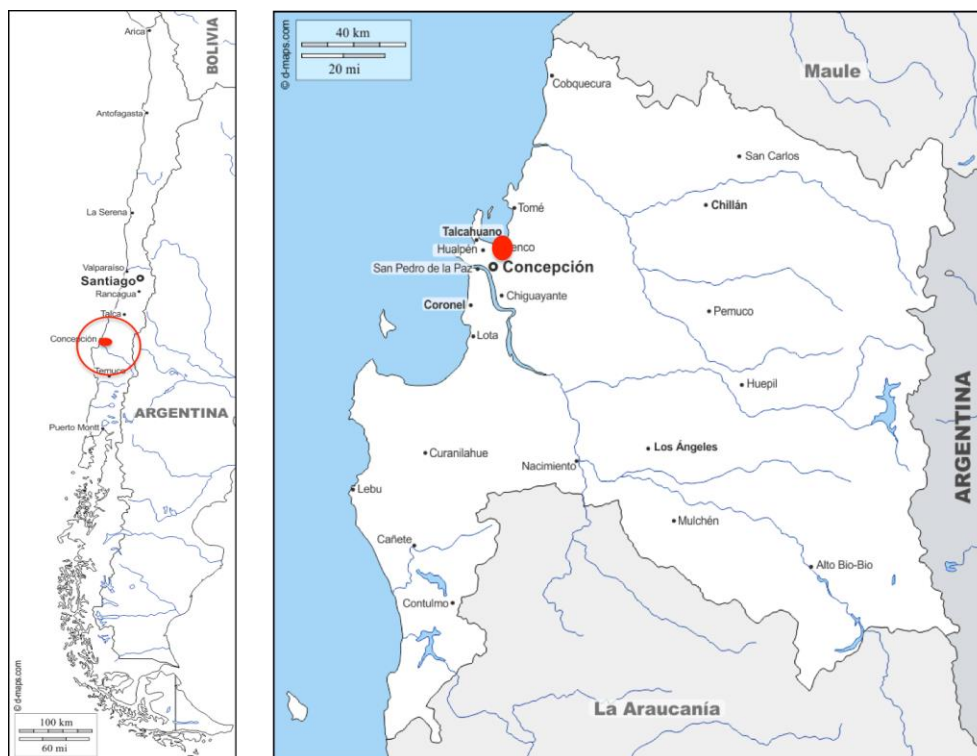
Arica
BOLIVIA
Antofagasta
La Serena
Valparaíso
Santiago
Rancagua
Talca
Concepción
Temuco
ARGENTINA
Puerto Montt
© d-maps.com
100 km
60 mi

40 km
20 mi
© d-maps.com
Maule
Cobquecura
San Carlos
Chillán
Tomé
Talcahuano
Hualpén
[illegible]enco
San Pedro de la Paz
Concepción
Chiguayante
Coronel
Pemuco
Lota
Huepil
ARGENTINA
Los Ángeles
Curanilahue
Nacimiento
Lebu
Mulchén
Cañete
Alto Bio-Bio
Contulmo
La Araucanía